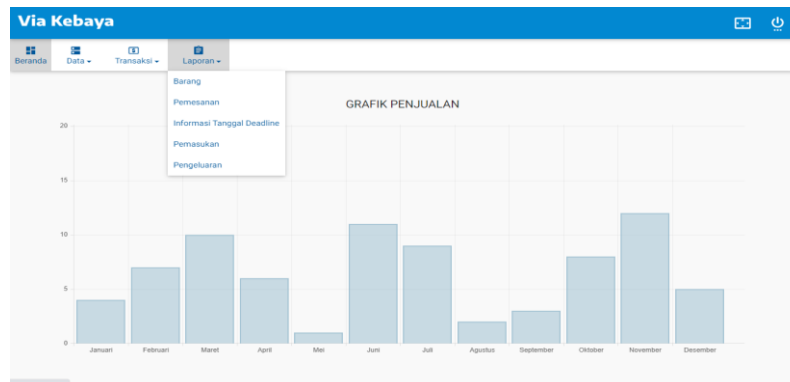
Via Kebaya

Beranda
Data ▾
Transaksi ▾
Laporan ▾

Barang
Pemesanan
Informasi Tanggal Deadline
Pemasukan
Pengeluaran

GRAFIK PENJUALAN

20
15
10
5
0

Januari
Februari
Maret
April
Mei
Juni
Juli
Agustus
September
Oktober
November
Desember